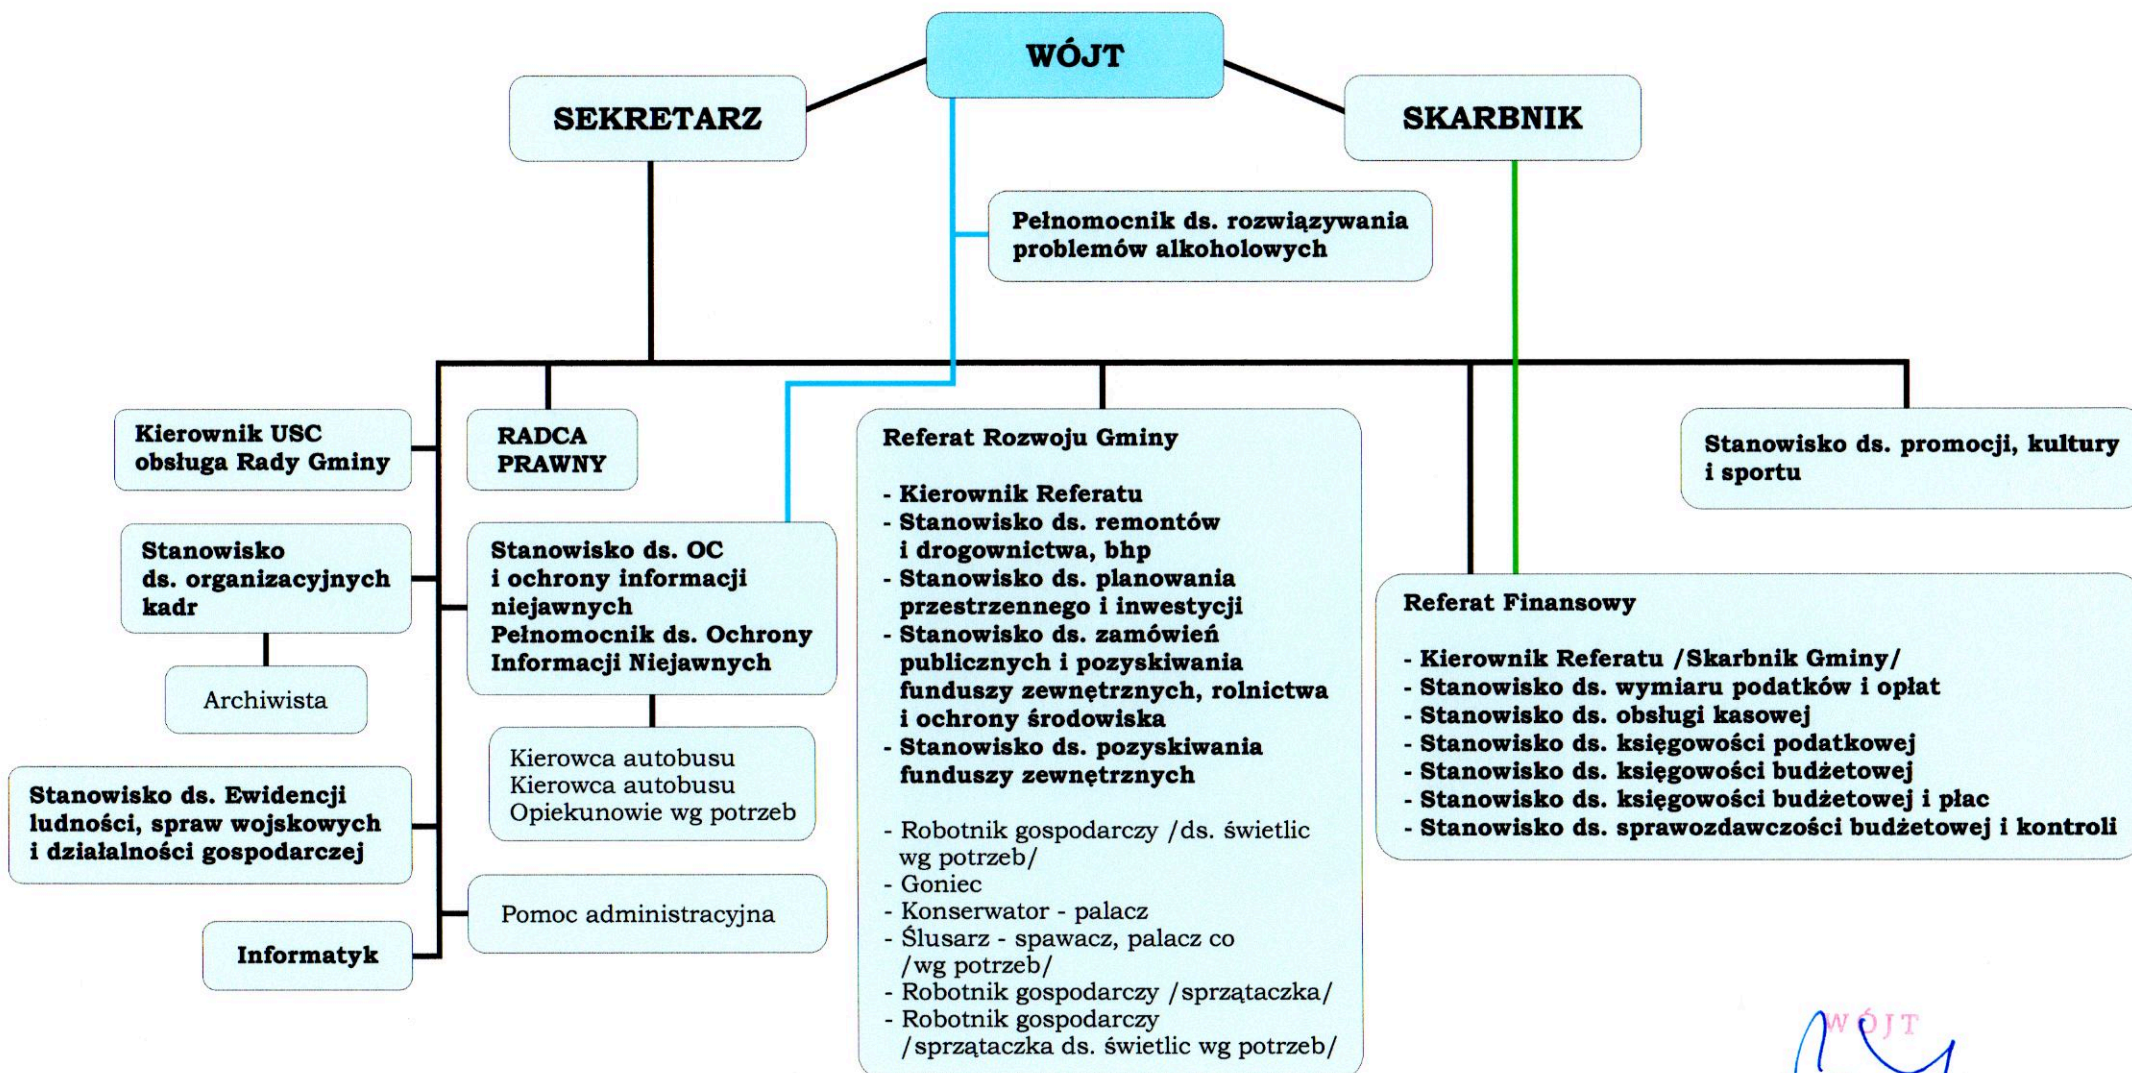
WÓJT

SEKRETARZ

SKARBNIK

Pełnomocnik ds. rozwiązywania problemów alkoholowych

Kierownik USC obsługa Rady Gminy

RADCA PRAWNY

Stanowisko ds. organizacyjnych kadr

Archiwista

Stanowisko ds. OC i ochrony informacji niejawnych Pełnomocnik ds. Ochrony Informacji Niejawnych

Kierowca autobusu
Kierowca autobusu
Opiekunowie wg potrzeb

Stanowisko ds. Ewidencji ludności, spraw wojskowych i działalności gospodarczej

Pomoc administracyjna

Informatyk

Referat Rozwoju Gminy

- Kierownik Referatu
- Stanowisko ds. remontów i drogownictwa, bhp
- Stanowisko ds. planowania przestrzennego i inwestycji
- Stanowisko ds. zamówień publicznych i pozyskiwania funduszy zewnętrznych, rolnictwa i ochrony środowiska
- Stanowisko ds. pozyskiwania funduszy zewnętrznych

- Robotnik gospodarczy /ds. świetlic wg potrzeb/
- Goniec
- Konserwator - palacz
- Ślusarz - spawacz, palacz co /wg potrzeb/
- Robotnik gospodarczy /sprzątaczka/
- Robotnik gospodarczy /sprzątaczka ds. świetlic wg potrzeb/

Stanowisko ds. promocji, kultury i sportu

Referat Finansowy

- Kierownik Referatu /Skarbnik Gminy/
- Stanowisko ds. wymiaru podatków i opłat
- Stanowisko ds. obsługi kasowej
- Stanowisko ds. księgowości podatkowej
- Stanowisko ds. księgowości budżetowej
- Stanowisko ds. księgowości budżetowej i płac
- Stanowisko ds. sprawozdawczości budżetowej i kontroli

WÓJT